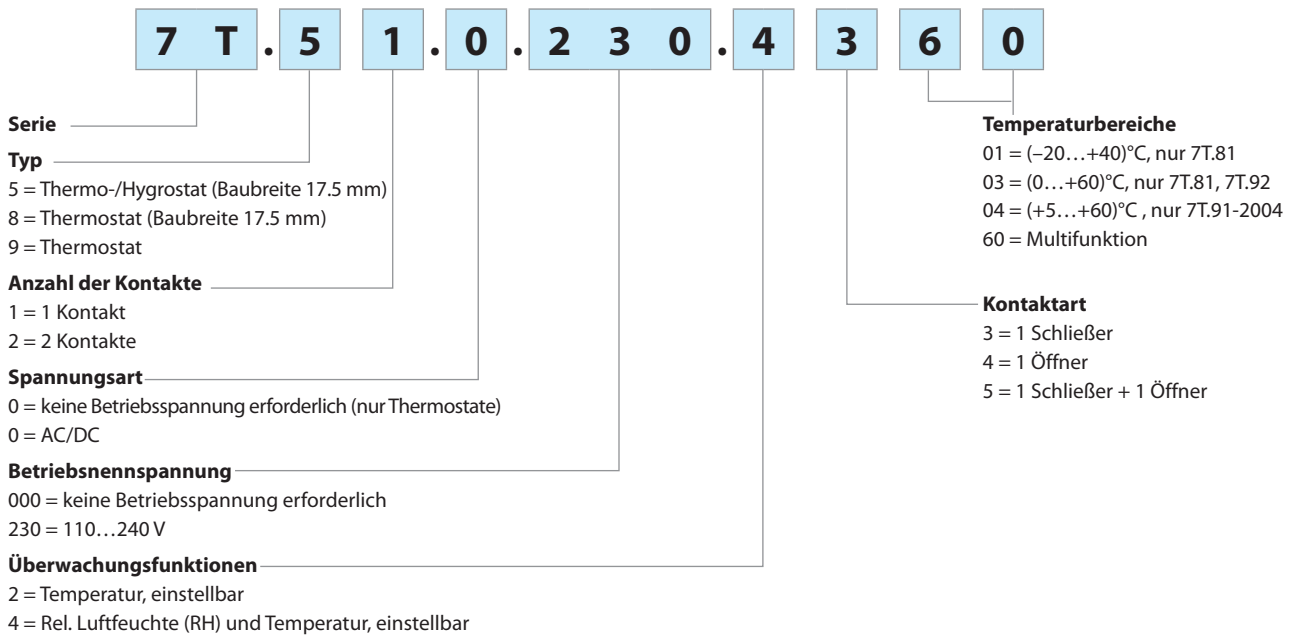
7 T . 5 1 . 0 . 2 3 0 . 4 3 6 0

**Serie**

**Typ**
5 = Thermo-/Hygrostat (Baubreite 17.5 mm)
8 = Thermostat (Baubreite 17.5 mm)
9 = Thermostat

**Anzahl der Kontakte**
1 = 1 Kontakt
2 = 2 Kontakte

**Spannungsart**
0 = keine Betriebsspannung erforderlich (nur Thermostate)
0 = AC/DC

**Betriebsnennspannung**
000 = keine Betriebsspannung erforderlich
230 = 110…240 V

**Überwachungsfunktionen**
2 = Temperatur, einstellbar
4 = Rel. Luftfeuchte (RH) und Temperatur, einstellbar

**Temperaturbereiche**
01 = (–20…+40)°C, nur 7T.81
03 = (0…+60)°C, nur 7T.81, 7T.92
04 = (+5…+60)°C , nur 7T.91-2004
60 = Multifunktion

**Kontaktart**
3 = 1 Schließer
4 = 1 Öffner
5 = 1 Schließer + 1 Öffner